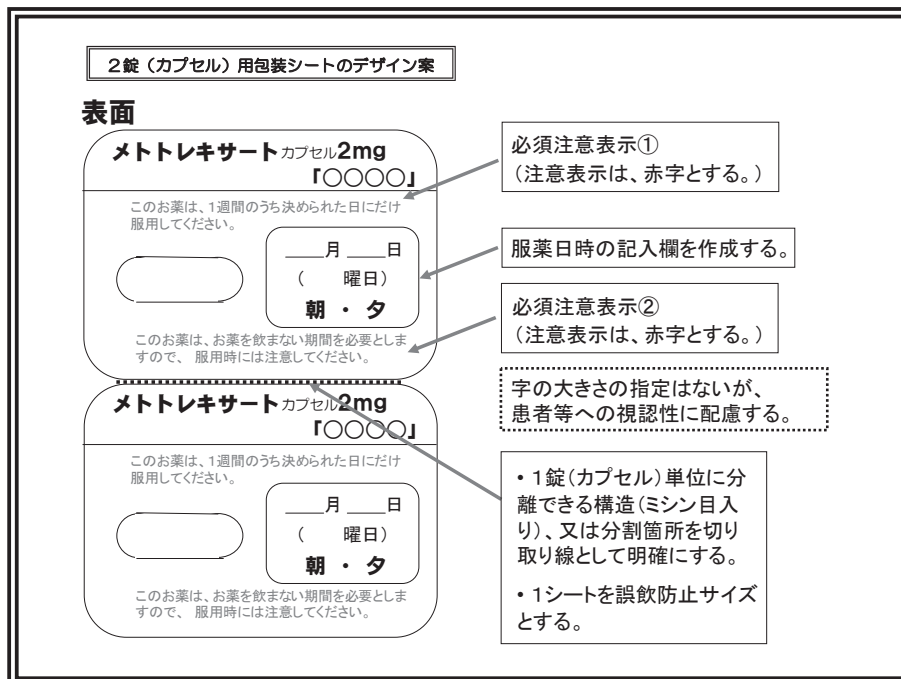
2錠（カプセル）用包装シートのデザイン案

表面

メトトレキサートカプセル2mg 「○○○○」

このお薬は、1週間のうち決められた日にだけ服用してください。

____月 ____日
（　　曜日）
朝 ・ 夕

このお薬は、お薬を飲まない期間を必要としますので、 服用時には注意してください。

メトトレキサートカプセル2mg 「○○○○」

このお薬は、1週間のうち決められた日にだけ服用してください。

____月 ____日
（　　曜日）
朝 ・ 夕

このお薬は、お薬を飲まない期間を必要としますので、 服用時には注意してください。

必須注意表示①
（注意表示は、赤字とする。）

服薬日時の記入欄を作成する。

必須注意表示②
（注意表示は、赤字とする。）

字の大きさの指定はないが、患者等への視認性に配慮する。

• 1錠（カプセル）単位に分離できる構造（ミシン目入り）、又は分割箇所を切り取り線として明確にする。

• 1シートを誤飲防止サイズとする。